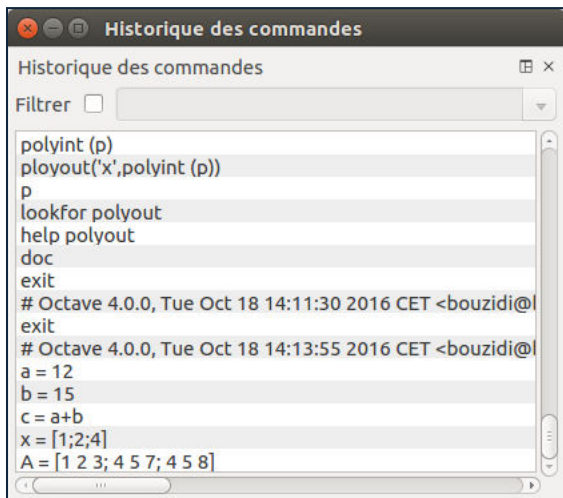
Historique des commandes

Historique des commandes

Filtrer

polyint (p)
ployout('x',polyint (p))
p
lookfor polyout
help polyout
doc
exit
# Octave 4.0.0, Tue Oct 18 14:11:30 2016 CET <bouzidi@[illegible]
exit
# Octave 4.0.0, Tue Oct 18 14:13:55 2016 CET <bouzidi@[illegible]
a = 12
b = 15
c = a+b
x = [1;2;4]
A = [1 2 3; 4 5 7; 4 5 8]